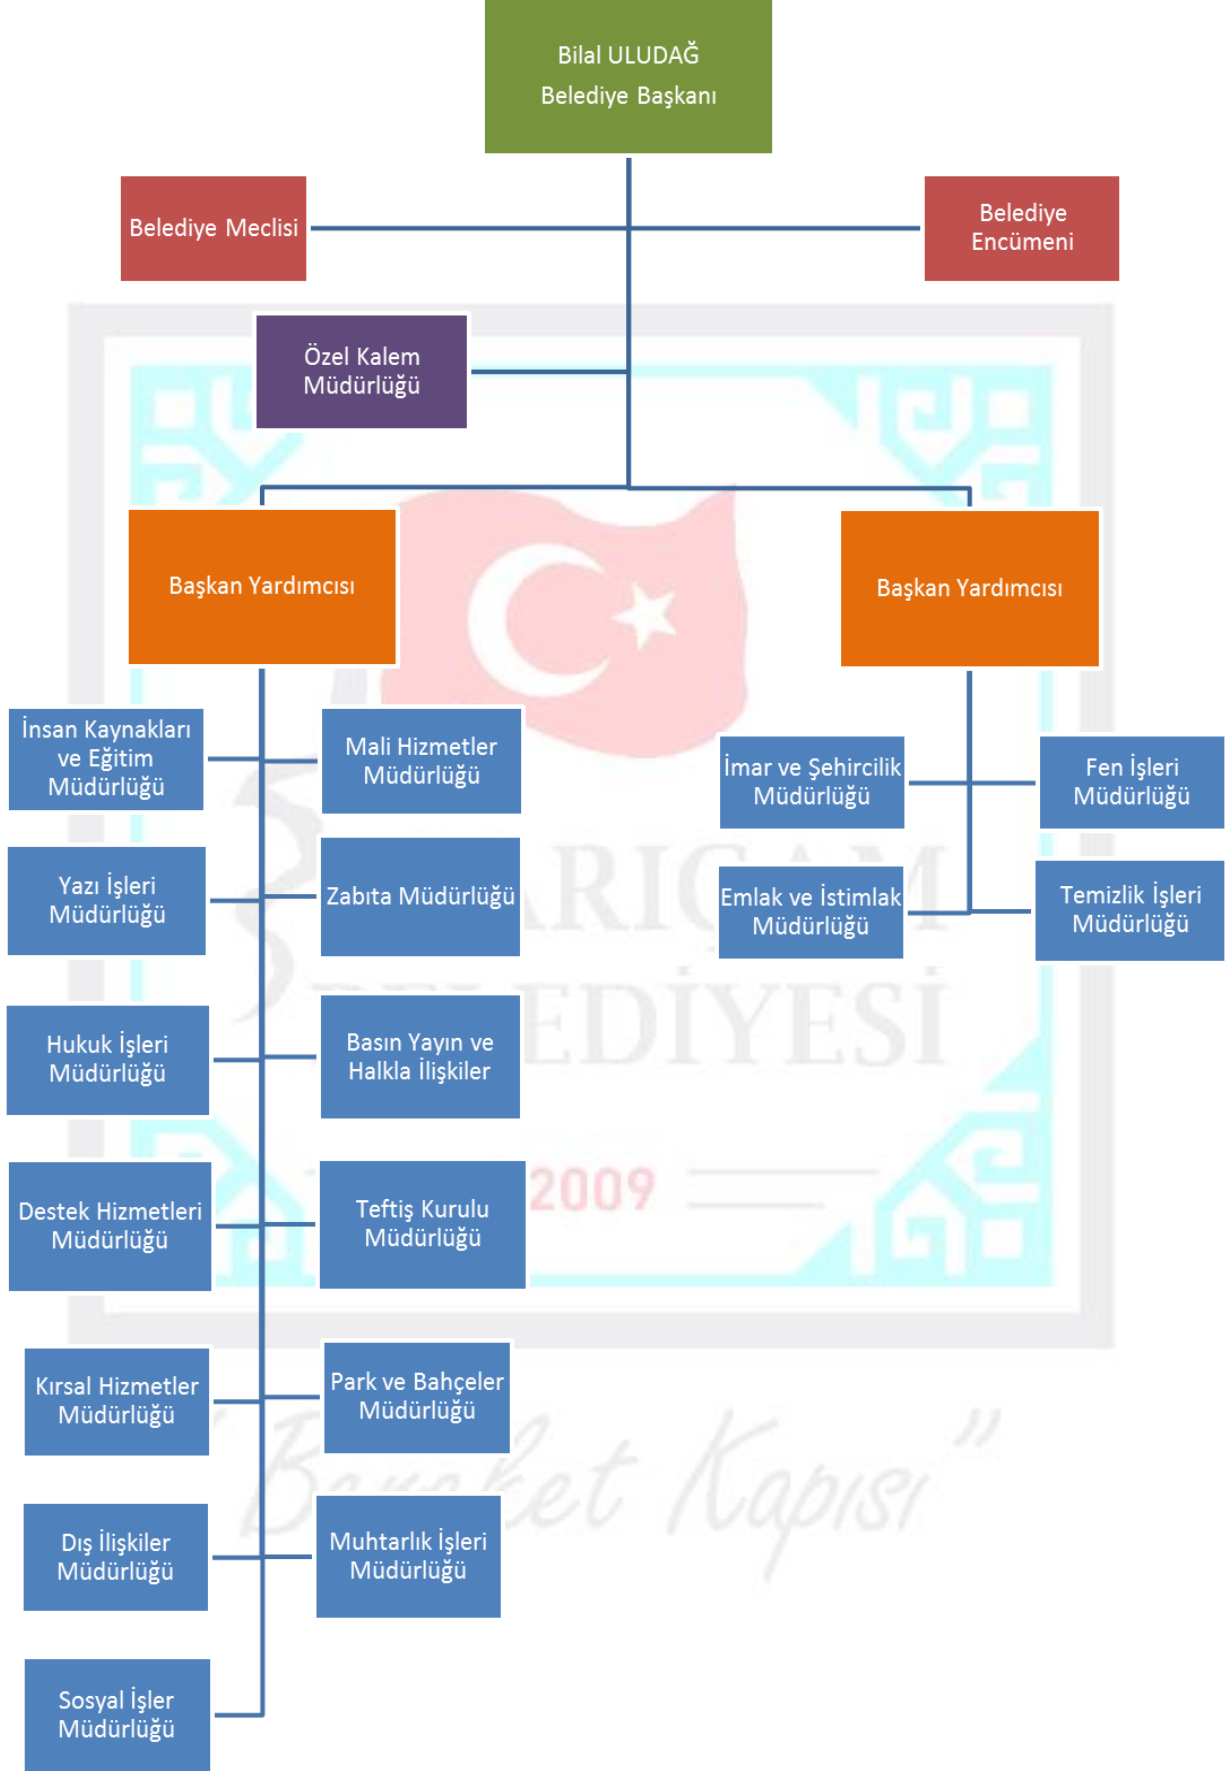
Bilal ULUDAĞ
Belediye Başkanı

Belediye Meclisi

Belediye Encümeni

Özel Kalem Müdürlüğü

Başkan Yardımcısı

Başkan Yardımcısı

İnsan Kaynakları ve Eğitim Müdürlüğü

Mali Hizmetler Müdürlüğü

İmar ve Şehircilik Müdürlüğü

Fen İşleri Müdürlüğü

Yazı İşleri Müdürlüğü

Zabıta Müdürlüğü

Emlak ve İstimlak Müdürlüğü

Temizlik İşleri Müdürlüğü

Hukuk İşleri Müdürlüğü

Basın Yayın ve Halkla İlişkiler

Destek Hizmetleri Müdürlüğü

Teftiş Kurulu Müdürlüğü

Kırsal Hizmetler Müdürlüğü

Park ve Bahçeler Müdürlüğü

Dış İlişkiler Müdürlüğü

Muhtarlık İşleri Müdürlüğü

Sosyal İşler Müdürlüğü

SARIÇAM BELEDİYESİ
2009
"Bereket Kapısı"